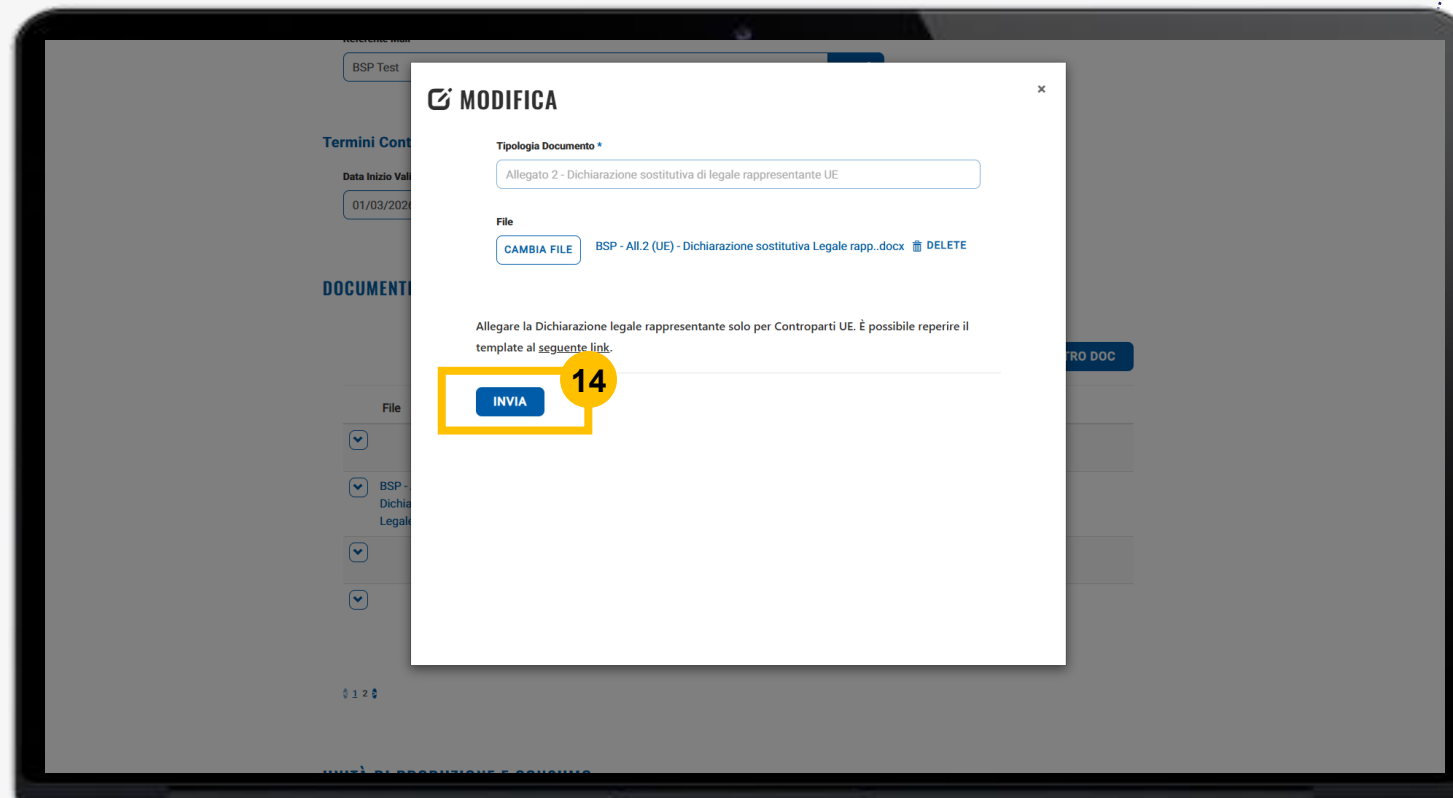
BSP Test

Termini Cont

Data Inizio Vali

01/03/2026

DOCUMENTI

TRO DOC

File

BSP - Dichia Legale

1 2

MODIFICA

×

Tipologia Documento *

Allegato 2 - Dichiarazione sostitutiva di legale rappresentante UE

File

CAMBIA FILE

BSP - All.2 (UE) - Dichiarazione sostitutiva Legale rapp..docx DELETE

Allegare la Dichiarazione legale rappresentante solo per Controparti UE. È possibile reperire il template al seguente link.

14

INVIA